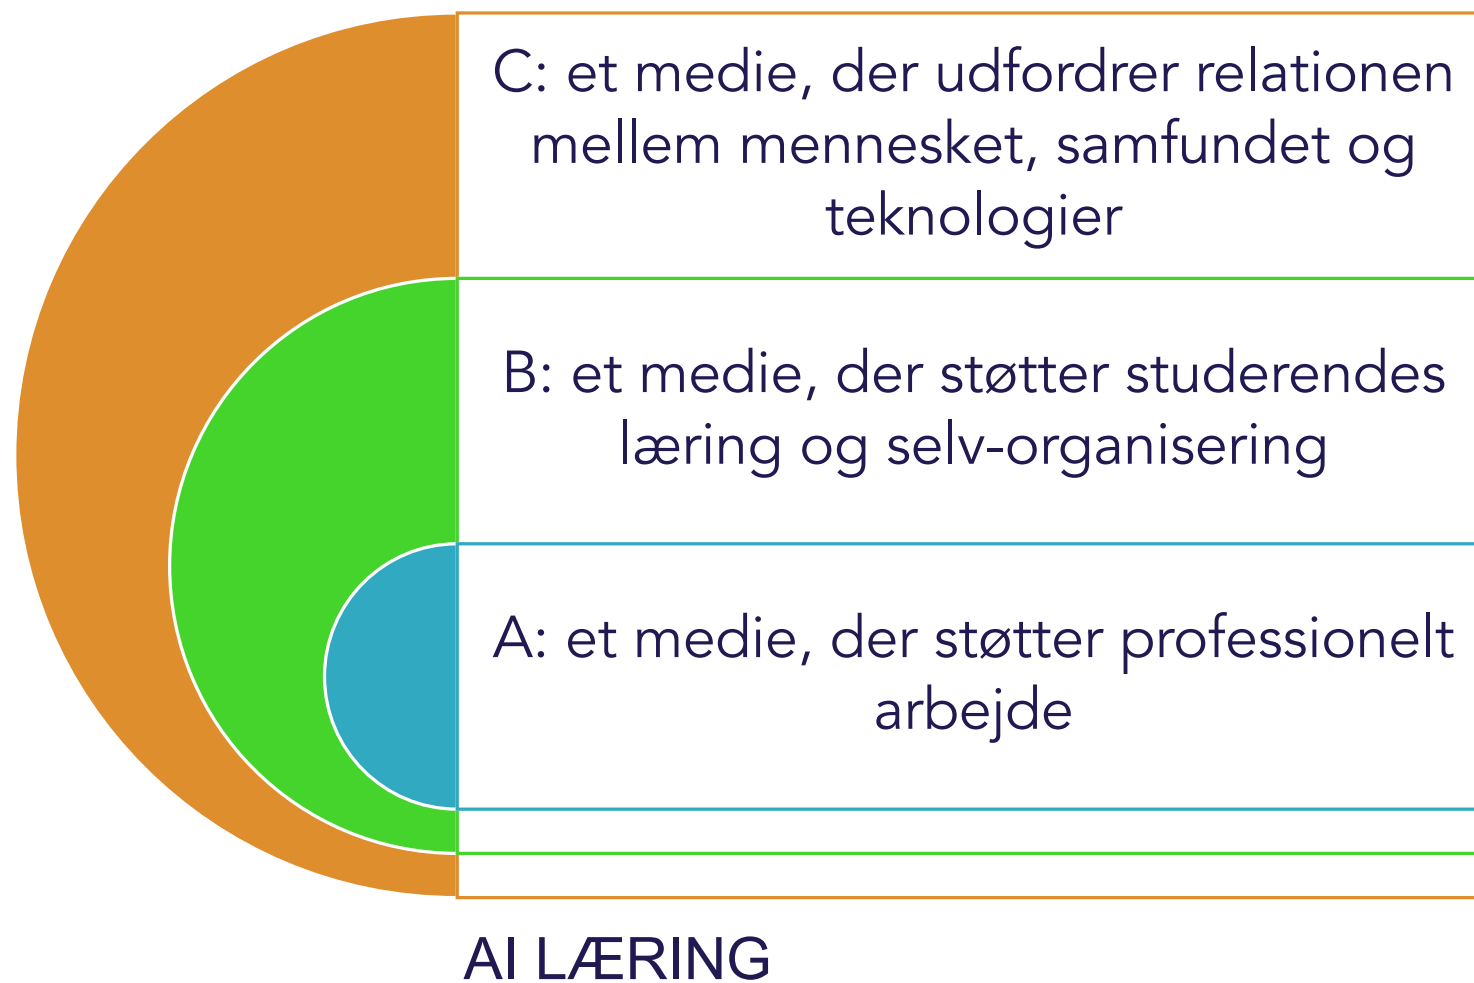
C: et medie, der udfordrer relationen mellem mennesket, samfundet og teknologier

B: et medie, der støtter studerendes læring og selv-organisering

A: et medie, der støtter professionelt arbejde

AI LÆRING